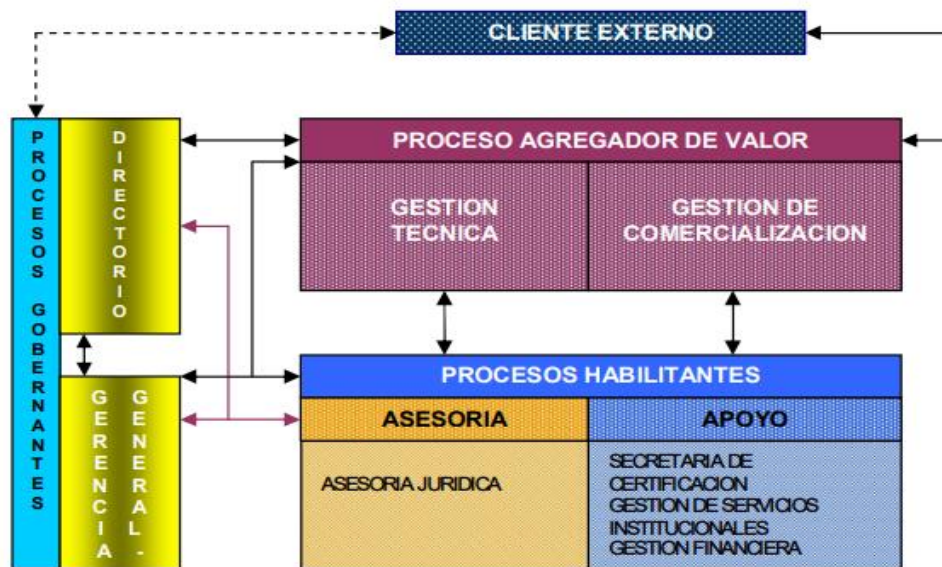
CLIENTE EXTERNO

PROCESOS GOBERNANTES

DIRECTORIO

GERENCIA GENERAL -

PROCESO AGREGADOR DE VALOR

GESTION TECNICA

GESTION DE COMERCIALIZACION

PROCESOS HABILITANTES

ASESORIA

APOYO

ASESORIA JURIDICA

SECRETARIA DE CERTIFICACION
GESTION DE SERVICIOS INSTITUCIONALES
GESTION FINANCIERA